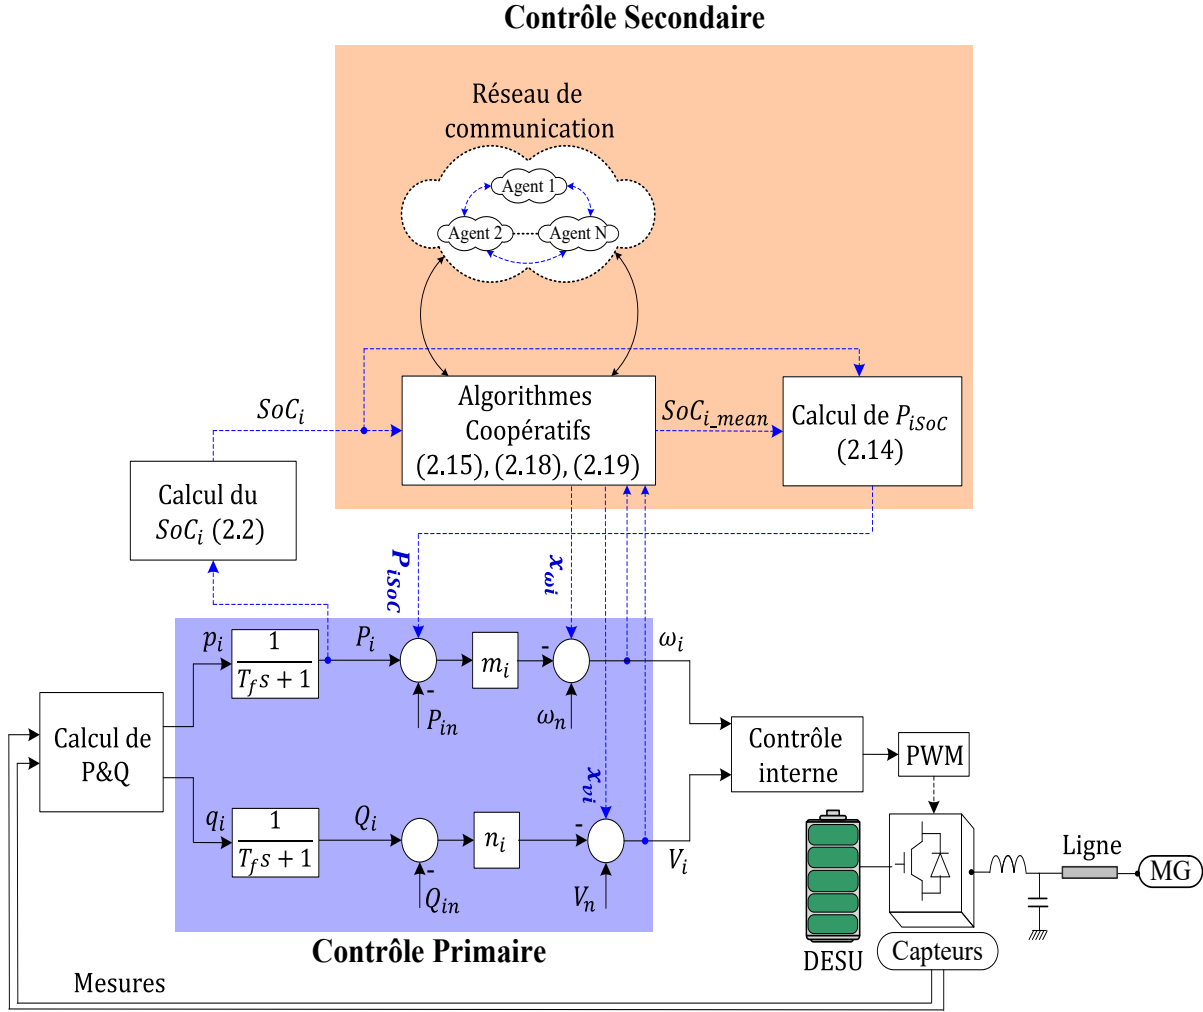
Contrôle Secondaire

Réseau de communication

Agent 1

Agent 2

Agent N

Algorithmes Coopératifs (2.15), (2.18), (2.19)

$SoC_i$

$SoC_{i\_mean}$

Calcul de $P_{iSoC}$ (2.14)

Calcul du $SoC_i$ (2.2)

$P_{iSoC}$

$x_{\omega i}$

$x_{vi}$

$p_i$

$\frac{1}{T_f s+1}$

$P_i$

$m_i$

$\omega_i$

-

-

$P_{in}$

$\omega_n$

Calcul de P&Q

Contrôle interne

PWM

$q_i$

$\frac{1}{T_f s+1}$

$Q_i$

$n_i$

-

-

$V_i$

$Q_{in}$

$V_n$

Ligne

MG

DESU

Capteurs

Contrôle Primaire

Mesures